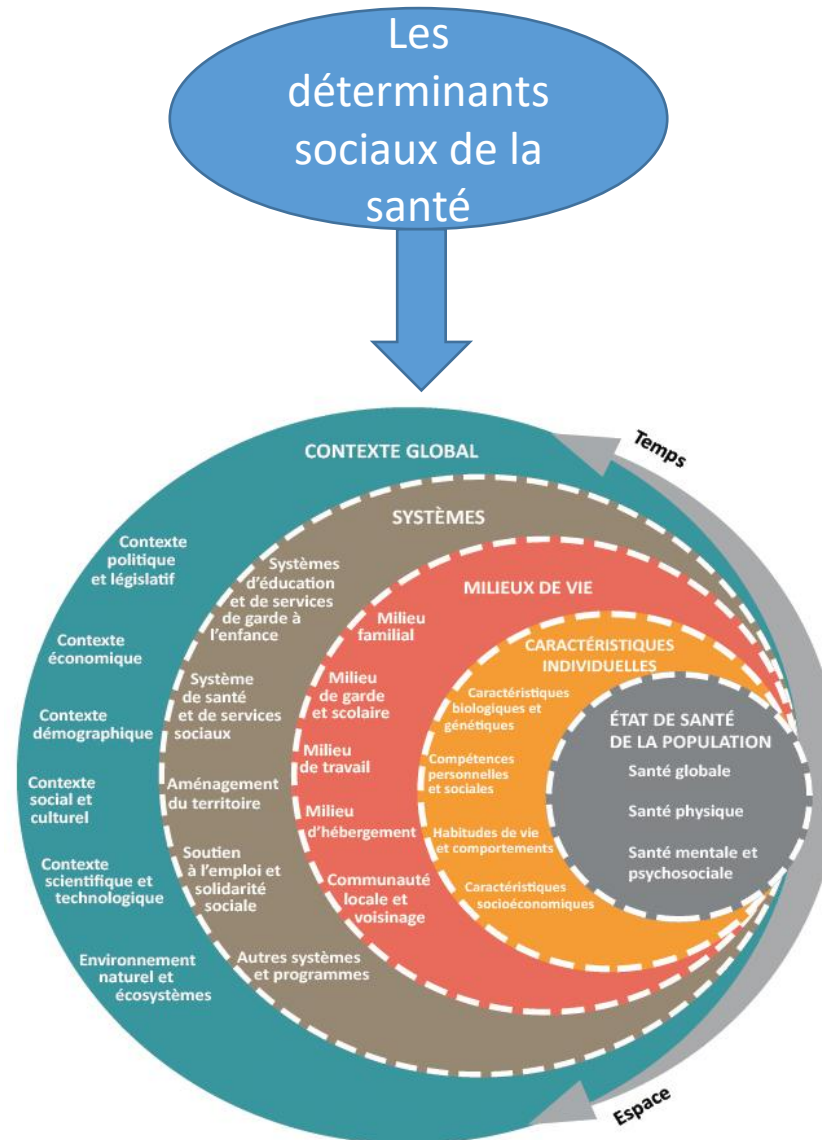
Les déterminants sociaux de la santé

CONTEXTE GLOBAL

Temps

Contexte politique et législatif

Contexte économique

Contexte démographique

Contexte social et culturel

Contexte scientifique et technologique

Environnement naturel et écosystèmes

SYSTÈMES

Systèmes d'éducation et de services de garde à l'enfance

Système de santé et de services sociaux

Aménagement du territoire

Soutien à l'emploi et solidarité sociale

Autres systèmes et programmes

MILIEUX DE VIE

Milieu familial

Milieu de garde et scolaire

Milieu de travail

Milieu d'hébergement

Communauté locale et voisinage

CARACTÉRISTIQUES INDIVIDUELLES

Caractéristiques biologiques et génétiques

Compétences personnelles et sociales

Habitudes de vie et comportements

Caractéristiques socioéconomiques

ÉTAT DE SANTÉ DE LA POPULATION

Santé globale

Santé physique

Santé mentale et psychosociale

Espace